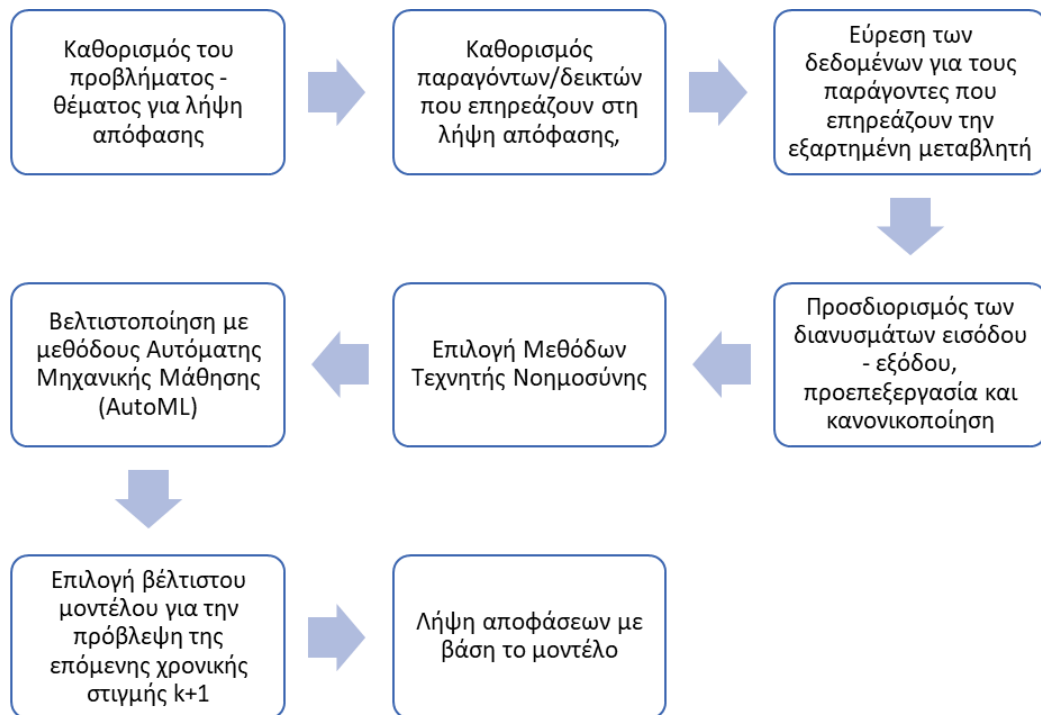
Καθορισμός του προβλήματος - θέματος για λήψη απόφασης

Καθορισμός παραγόντων/δεικτών που επηρεάζουν στη λήψη απόφασης,

Εύρεση των δεδομένων για τους παράγοντες που επηρεάζουν την εξαρτημένη μεταβλητή

Προσδιορισμός των διανυσμάτων εισόδου - εξόδου, προεπεξεργασία και κανονικοποίηση

Επιλογή Μεθόδων Τεχνητής Νοημοσύνης

Βελτιστοποίηση με μεθόδους Αυτόματης Μηχανικής Μάθησης (AutoML)

Επιλογή βέλτιστου μοντέλου για την πρόβλεψη της επόμενης χρονικής στιγμής k+1

Λήψη αποφάσεων με βάση το μοντέλο